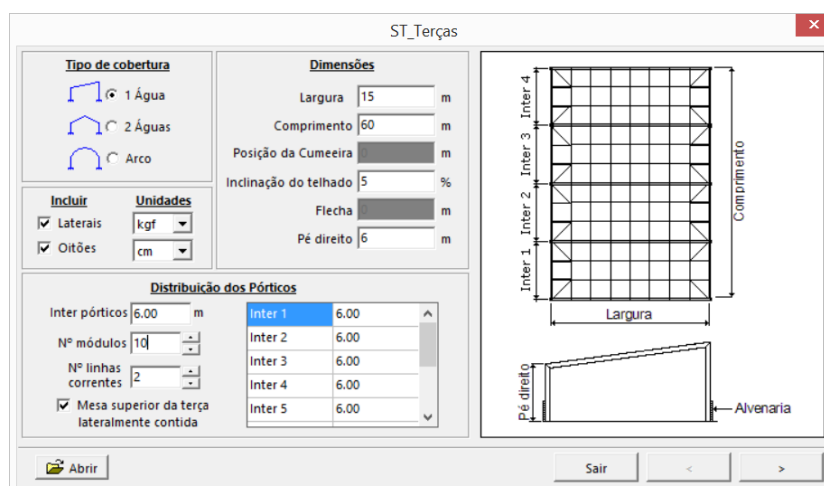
ST_Terças

Tipo de cobertura
1 Água
2 Águas
Arco

Dimensões
Largura 15 m
Comprimento 60 m
Posição da Cumeeira 0 m
Inclinação do telhado 5 %
Flecha 0 m
Pé direito 6 m

Incluir
Laterais
Oitões

Unidades
kgf
cm

Distribuição dos Pórticos
Inter pórticos 6.00 m
Nº módulos 10
Nº linhas correntes 2
Mesa superior da terça lateralmente contida

| Inter 1 | 6.00 |
|---|---|
| Inter 2 | 6.00 |
| Inter 3 | 6.00 |
| Inter 4 | 6.00 |
| Inter 5 | 6.00 |

Inter 4
Inter 3
Inter 2
Inter 1
Comprimento
Largura
Pé direito
Alvenaria

Abrir
Sair
<
>